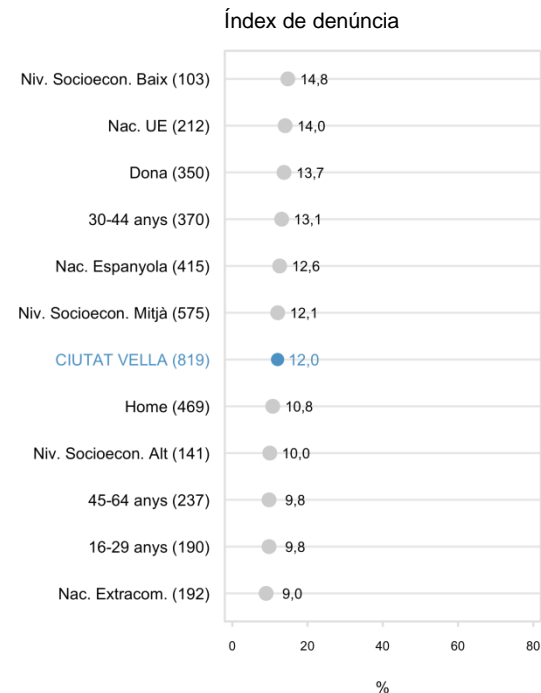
Índex de denúncia

| | |
|---|---|
| Niv. Socioecon. Baix (103) | 14,8 |
| Nac. UE (212) | 14,0 |
| Dona (350) | 13,7 |
| 30-44 anys (370) | 13,1 |
| Nac. Espanyola (415) | 12,6 |
| Niv. Socioecon. Mitjà (575) | 12,1 |
| CIUTAT VELLA (819) | 12,0 |
| Home (469) | 10,8 |
| Niv. Socioecon. Alt (141) | 10,0 |
| 45-64 anys (237) | 9,8 |
| 16-29 anys (190) | 9,8 |
| Nac. Extracom. (192) | 9,0 |

0 20 40 60 80

%